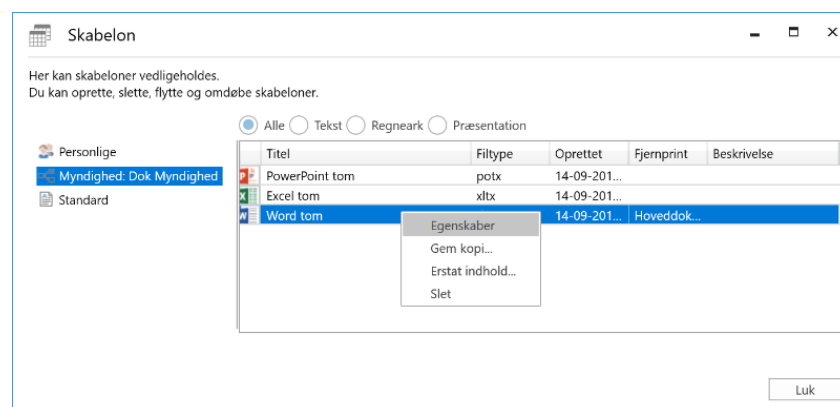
Skabelon

Her kan skabeloner vedligeholdes.
Du kan oprette, slette, flytte og omdøbe skabeloner.

Alle Tekst Regneark Præsentation

Personlige
Myndighed: Dok Myndighed
Standard

| Titel | Filtype | Oprettet | Fjernprint | Beskrivelse |
|---|---|---|---|---|
| PowerPoint tom | potx | 14-09-201... | | |
| Excel tom | xltx | 14-09-201... | | |
| Word tom | | 14-09-201... | Hoveddok... | |

Egenskaber
Gem kopi...
Erstat indhold...
Slet

Luk